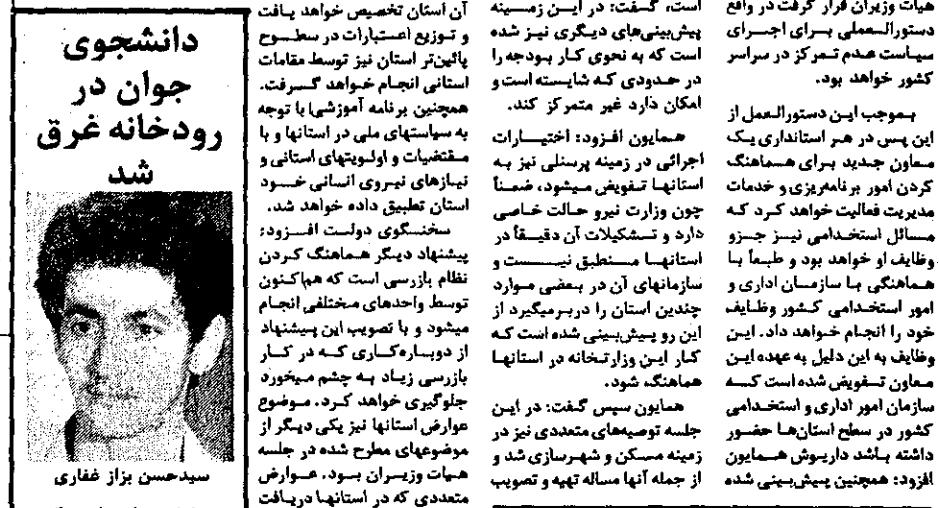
هیات وزیران قرار گرفت در واقع دستورالعملی برای اجرای سیاست عدم تمرکز در سراسر کشور خواهد بود.

بموجب این دستورالعمل از این پس در هر استانداری یک معاون جدید برای هماهنگ کردن امور برنامه‌ریزی و خدمات مدیریت فعالیت خواهد کرد که مسائل استخدامی نیز جزو وظایف او خواهد بود و طبیعاً با هماهنگی با سازمان اداری و امور استخدامی کشور وظایف خود را انجام خواهد داد. این وظایف به این دلیل به عهده این معاون تفویض شده است که سازمان امور اداری و استخدامی کشور در سطح استان‌ها حضور داشته باشد داریوش همایون افزود: همچنین پیش‌بینی شده

است، گفت: در این زمینه پیش‌بینی‌های دیگری نیز شده است که به نحوی کار بودجه را در حدودی که شایسته است و امکان دارد غیر متمرکز کند.

همایون افزود: اختیارات اجرائی در زمینه پرسنلی نیز به استانها تفویض میشود، ضمناً چون وزارت نیرو حالت خاصی دارد و تشکیلات آن دقیقاً در استانها منطبق نیست و سازمانهای آن در بعضی موارد چندین استان را دربرمیگیرد از این رو پیش‌بینی شده است که کار این وزارتخانه در استانها هماهنگ شود.

همایون سپس گفت: در این جلسه توصیه‌های متعددی نیز در زمینه مسکن و شهرسازی شد و از جمله آنها مساله تهیه و تصویب

آن استان تخصیص خواهد یافت و توزیع اعتبارات در سطوح پائین‌تر استان نیز توسط مقامات استانی انجام خواهد گرفت. همچنین برنامه آموزشی با توجه به سیاستهای ملی در استانها و با مقتضیات و اولویتهای استانی و نیازهای نیروی انسانی خود استان تطبیق داده خواهد شد.

سخنگوی دولت افزود: پیشنهاد دیگر هماهنگ کردن نظام بازرسی است که هم‌اکنون توسط واحدهای مختلفی انجام میشود و با تصویب این پیشنهاد از دوباره‌کاری که در کار بازرسی زیاد به چشم میخورد جلوگیری خواهد کرد. موضوع عوارض استانها نیز یکی دیگر از موضوعهای مطرح شده در جلسه هیات وزیران بود. عوارض متعددی که در استانها دریافت

دانشجوی جوان در رودخانه غرق شد

سیدحسن بزاز غفاری